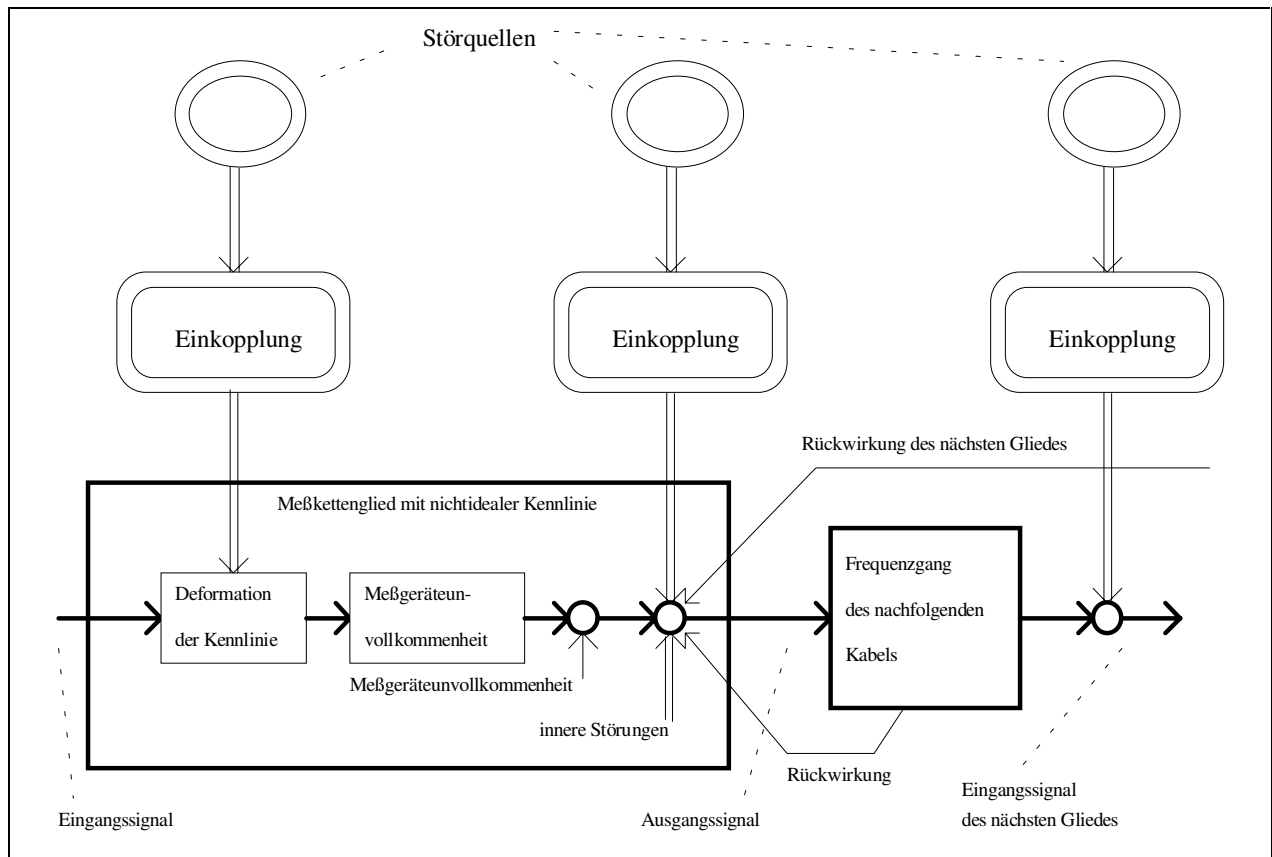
Störquellen

Einkopplung

Einkopplung

Einkopplung

Rückwirkung des nächsten Gliedes

Meßkettenglied mit nichtidealer Kennlinie

Deformation der Kennlinie

Meßgeräteunvollkommenheit

Meßgeräteunvollkommenheit

innere Störungen

Frequenzgang des nachfolgenden Kabels

Rückwirkung

Eingangssignal

Ausgangssignal

Eingangssignal des nächsten Gliedes